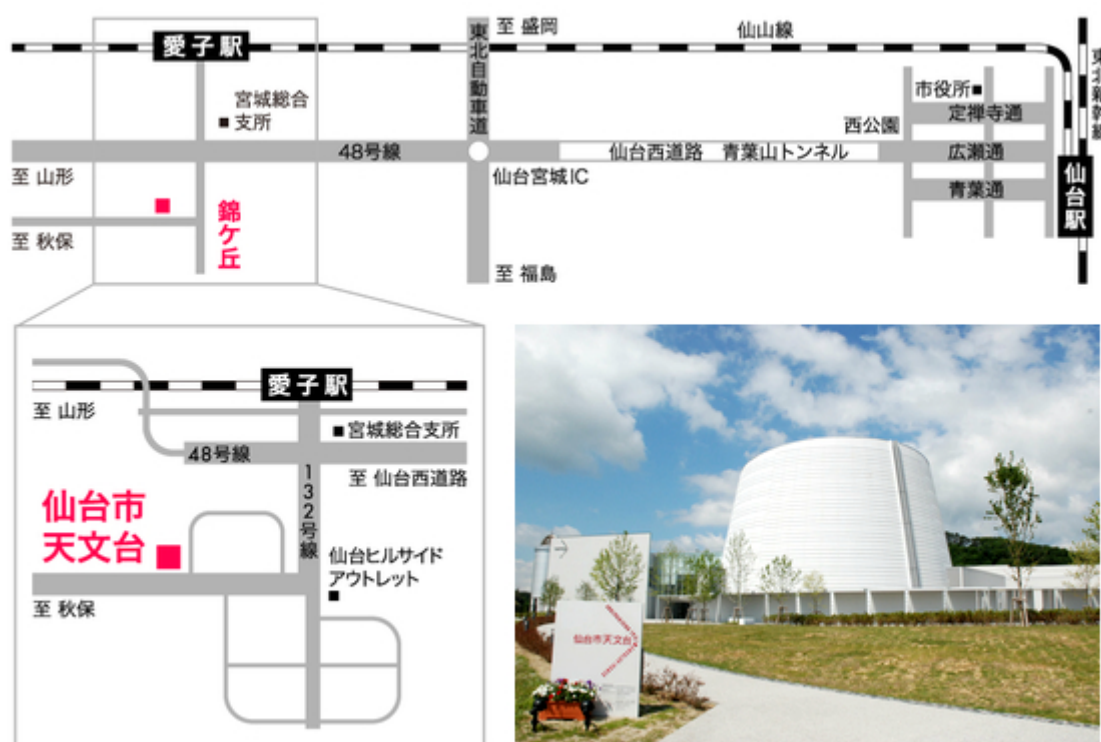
愛子駅

至 盛岡

東北自動車道

仙山線

東北新幹線

宮城総合支所

市役所

西公園

定禅寺通

48号線

仙台西道路 青葉山トンネル

広瀬通

至 山形

仙台宮城IC

青葉通

仙台駅

錦ケ丘

至 秋保

至 福島

愛子駅

至 山形

宮城総合支所

48号線

至 仙台西道路

132号線

仙台市天文台

仙台ヒルサイドアウトレット

至 秋保

仙台市天文台